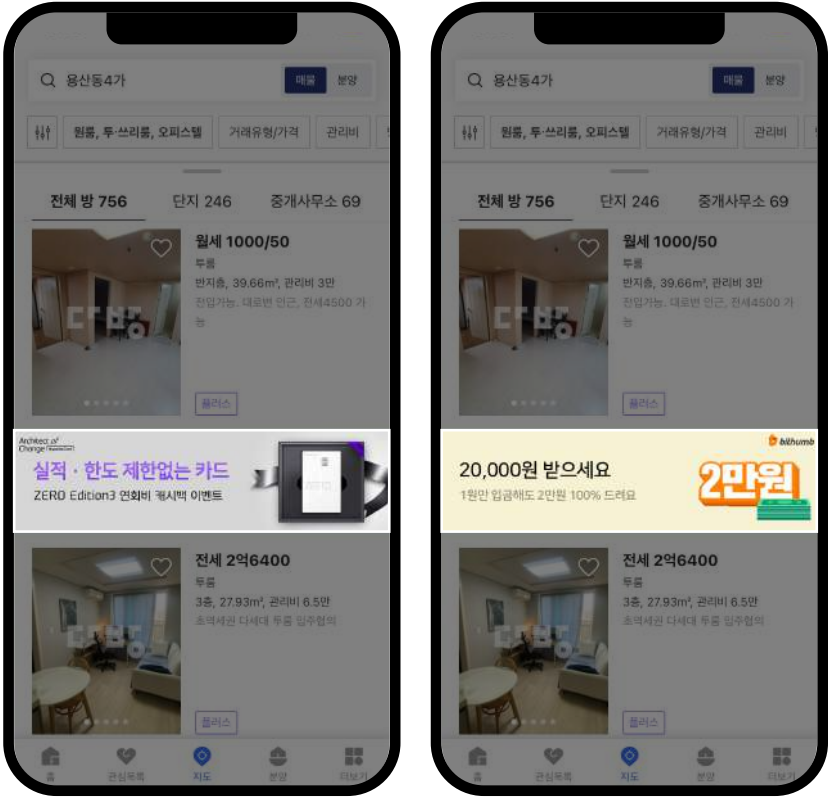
용산동4가

매물 분양

원룸, 투·쓰리룸, 오피스텔 거래유형/가격 관리비

전체 방 756 단지 246 중개사무소 69

월세 1000/50
투룸
반지층, 39.66m², 관리비 3만
잔입가능. 대로변 인근, 전세4500 가능

다방

플러스

Architect of Change

실적 · 한도 제한없는 카드
ZERO Edition3 연회비 캐시백 이벤트

전세 2억6400
투룸
3층, 27.93m², 관리비 6.5만
초역세권 다세대 투룸 입주협의

다방

플러스

홈 관심목록 지도 분양 더보기

용산동4가

매물 분양

원룸, 투·쓰리룸, 오피스텔 거래유형/가격 관리비

전체 방 756 단지 246 중개사무소 69

월세 1000/50
투룸
반지층, 39.66m², 관리비 3만
잔입가능. 대로변 인근, 전세4500 가능

다방

플러스

bithumb

20,000원 받으세요
1원만 입금해도 2만원 100% 드려요

2만원

전세 2억6400
투룸
3층, 27.93m², 관리비 6.5만
초역세권 다세대 투룸 입주협의

다방

플러스

홈 관심목록 지도 분양 더보기